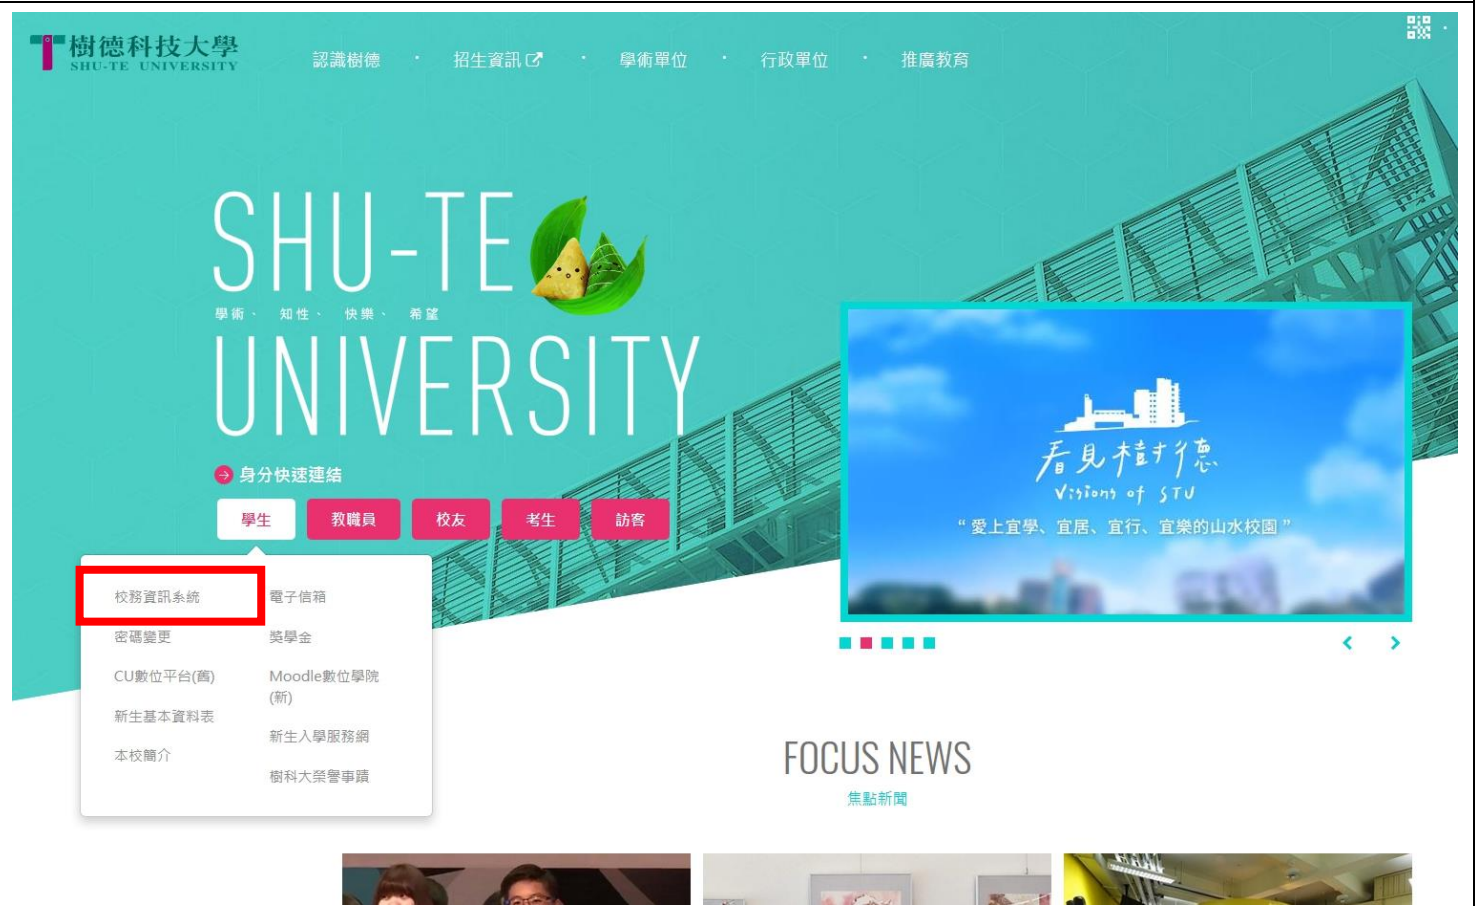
樹德科技大學
SHU-TE UNIVERSITY

認識樹德 · 招生資訊 · 學術單位 · 行政單位 · 推廣教育

SHU-TE
學術、 知性、 快樂、 希望
UNIVERSITY

身分快速連結

學生 教職員 校友 考生 訪客

校務資訊系統
電子信箱
密碼變更
獎學金
CU數位平台(舊)
Moodle數位學院(新)
新生基本資料表
新生入學服務網
本校簡介
樹科大榮譽事蹟

看見樹德
Visions of STU
“愛上宜學、宜居、宜行、宜樂的山水校園”

FOCUS NEWS
焦點新聞